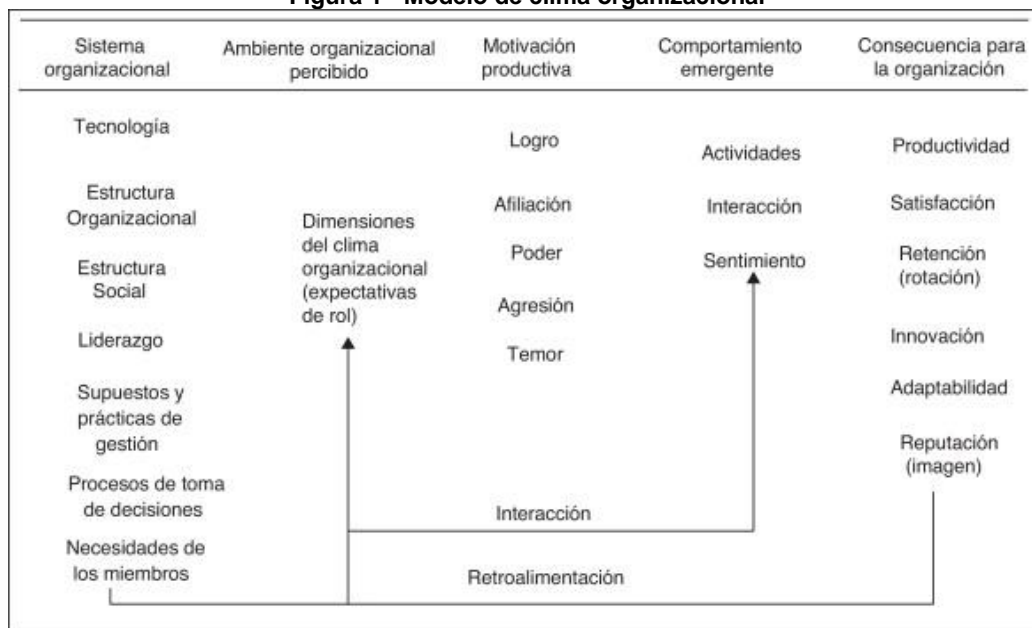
Figura 1 - Modelo de clima organizacional

Sistema organizacional

Tecnología

Estructura Organizacional

Estructura Social

Liderazgo

Supuestos y prácticas de gestión

Procesos de toma de decisiones

Necesidades de los miembros

Ambiente organizacional percibido

Dimensiones del clima organizacional (expectativas de rol)

Motivación productiva

Logro

Afiliación

Poder

Agresión

Temor

Comportamiento emergente

Actividades

Interacción

Sentimiento

Consecuencia para la organización

Productividad

Satisfacción

Retención (rotación)

Innovación

Adaptabilidad

Reputación (imagen)

Interacción

Retroalimentación